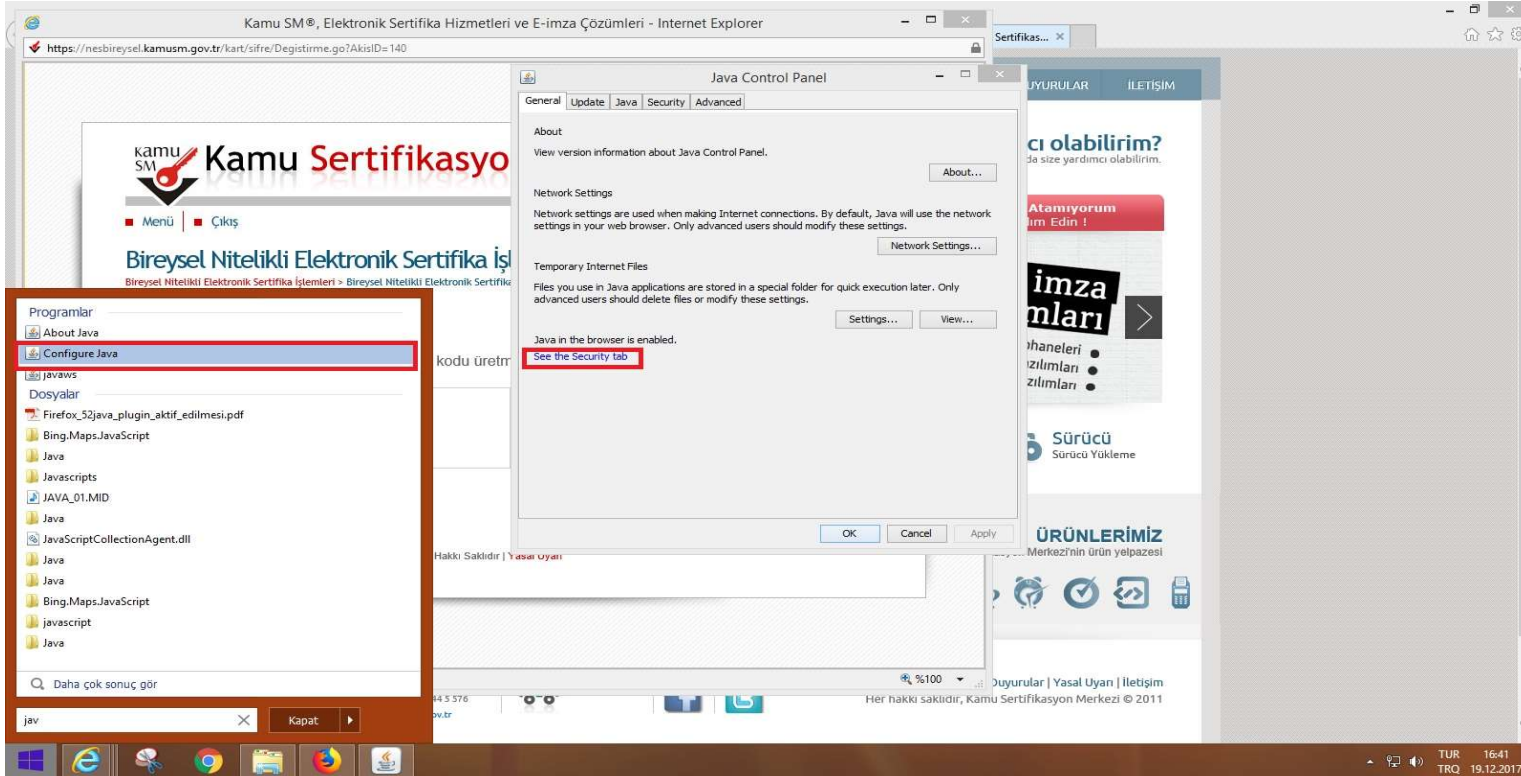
Kamu SM®, Elektronik Sertifika Hizmetleri ve E-imza Çözümleri - Internet Explorer

https://nesbireysel.kamusm.gov.tr/kart/sifre/Degistirme.go?AkisID=140

Sertifikas... ×

kamu SM Kamu Sertifikasyo

Menü | Çıkış

Bireysel Nitelikli Elektronik Sertifika İş

Bireysel Nitelikli Elektronik Sertifika İşlemleri > Bireysel Nitelikli Elektronik Sertifika

kodu üretm

Hakkı Saklıdır | Yasal Uyarı

Java Control Panel

General | Update | Java | Security | Advanced

About

View version information about Java Control Panel.

About...

Network Settings

Network settings are used when making Internet connections. By default, Java will use the network settings in your web browser. Only advanced users should modify these settings.

Network Settings...

Temporary Internet Files

Files you use in Java applications are stored in a special folder for quick execution later. Only advanced users should delete files or modify these settings.

Settings... View...

Java in the browser is enabled.

See the Security tab

OK Cancel Apply

UYURULAR İLETİŞİM

cı olabilirim?

da size yardımcı olabilirim.

Atamıyorum

im Edin !

imza

mları

haneleri

zılımları

zılımları

Sürücü

Sürücü Yükleme

ÜRÜNLERİMİZ

Merkezi'nin ürün yelpazesi

%100

Duyurular | Yasal Uyarı | İletişim

Her hakkı saklıdır, Kamu Sertifikasyon Merkezi © 2011

44 5 576

ov.tr

Programlar

About Java

Configure Java

javaws

Dosyalar

Firefox_52java_plugin_aktif_edilmesi.pdf

Bing.Maps.JavaScript

Java

Javascripts

JAVA_01.MID

Java

JavaScriptCollectionAgent.dll

Java

Java

Bing.Maps.JavaScript

javascript

Java

Daha çok sonuç gör

jav

Kapat

TUR TRQ 16:41 19.12.2017